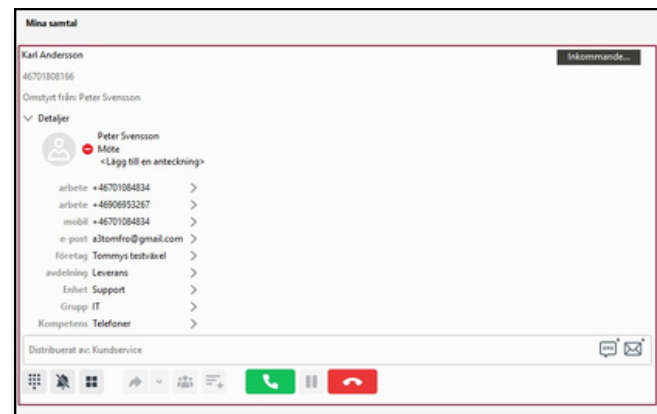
Mina samtal

Karl Andersson

46701808166

Omstyrt från: Peter Svensson

Inkommande...

Detaljer

Peter Svensson
Möte
<Lägg till en anteckning>

| | |
|---|---|
| arbete | +46701084834 |
| arbete | +46906953267 |
| mobil | +46701084834 |
| e-post | a3tomfro@gmail.com |
| företag | Tommys testväxel |
| avdelning | Leverans |
| Enhet | Support |
| Grupp | IT |
| Kompetens | Telefoner |

Distribuerat av: Kundservice